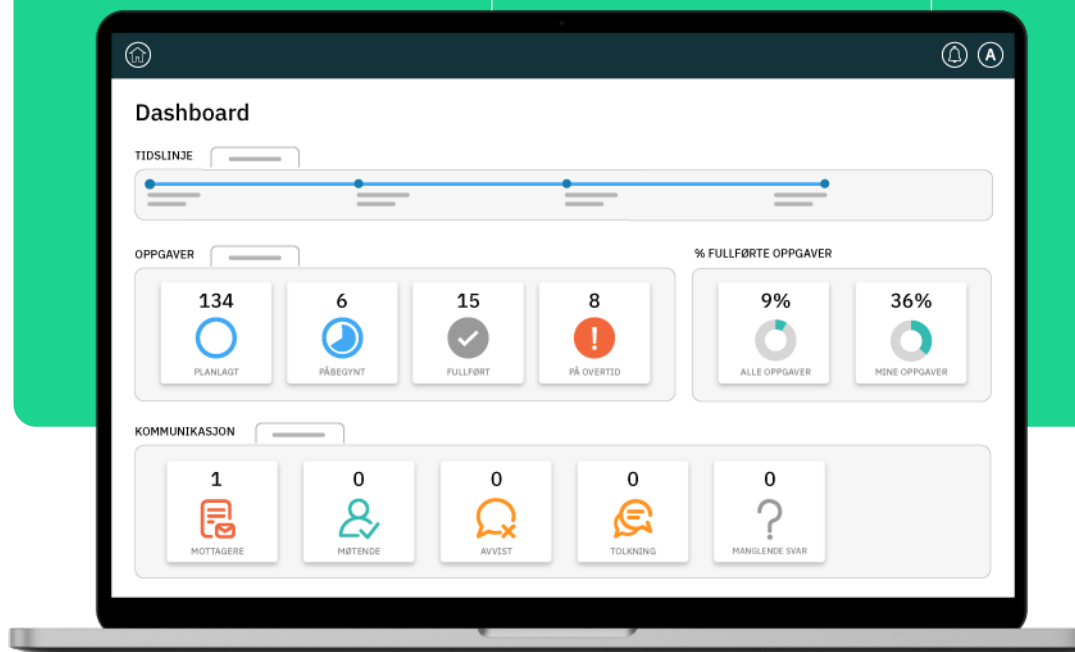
A

Dashboard

TIDSLINJE

OPPGAVER

134
PLANLAGT

6
PÅBEGYNT

15
FULLFØRT

8
PÅ OVERTID

% FULLFØRTE OPPGAVER

9%
ALLE OPPGAVER

36%
MINE OPPGAVER

KOMMUNIKASJON

1
MOTTAGERE

0
MØTENDE

0
AVVIST

0
TOLKNING

0
MANGLENDE SVAR